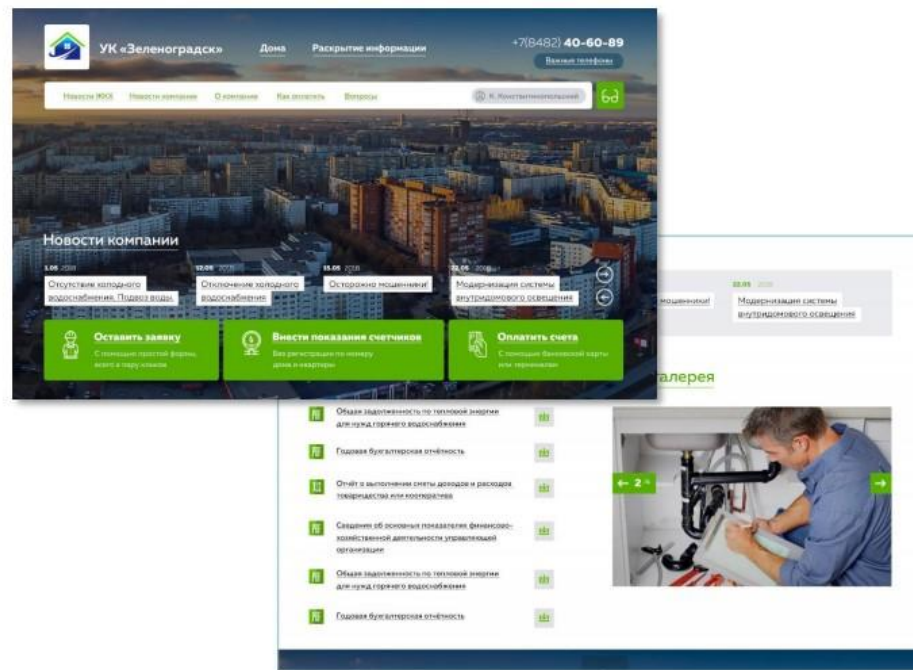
УК «Зеленоградск»

Дома

Раскрытие информации

+7(8482) 40-60-89

Важные телефоны

Новости ЖКХ

Новости компании

О компании

Как оплатить

Вопросы

К. Константинопольский

Новости компании

1.05 2018

Отсутствие холодного водоснабжения. Подвоз воды.

12.05 2018

Отключение холодного водоснабжения

15.05 2018

Осторожно мошенники!

22.05 2018

Модернизация системы внутридомового освещения

Оставить заявку

С помощью простой формы, всего в пару кликов

Внести показания счетчиков

Без регистрации по номеру дома и квартиры

Оплатить счета

С помощью банковской карты или терминалов

мошенники!

22.05 2018

Модернизация системы внутридомового освещения

алерея

Общая задолженность по тепловой энергии для нужд горячего водоснабжения

Годовая бухгалтерская отчётность

Отчёт о выполнении сметы доходов и расходов товарищества или кооператива

Сведения об основных показателях финансово-хозяйственной деятельности управляющей организации

Общая задолженность по тепловой энергии для нужд горячего водоснабжения

Годовая бухгалтерская отчётность

2